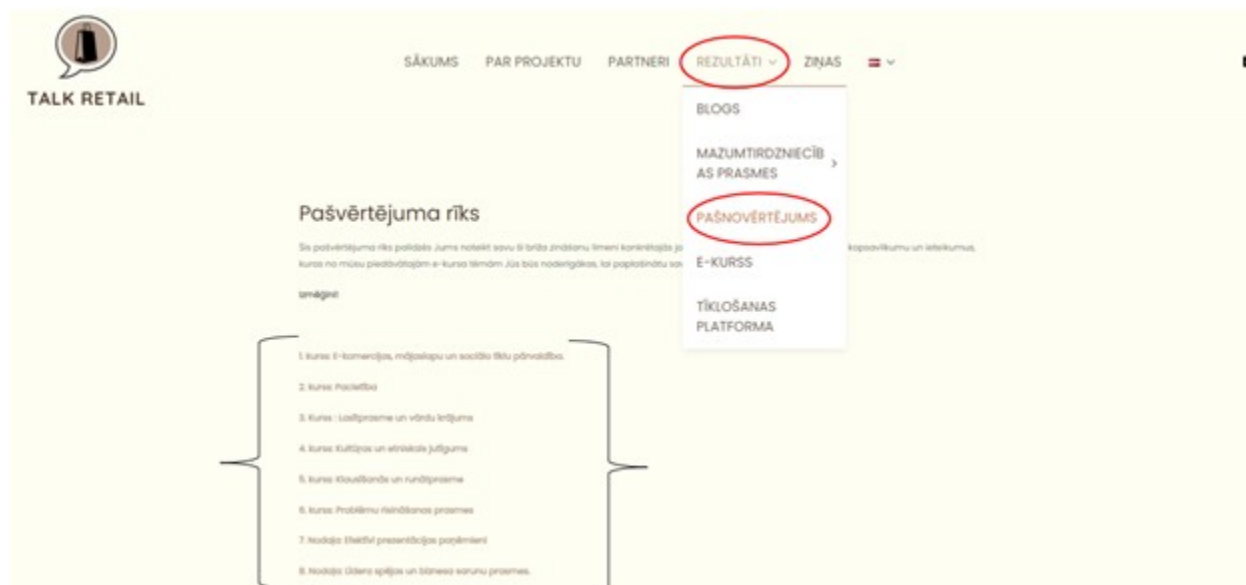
TALK RETAIL

SĀKUMS PAR PROJEKTU PARTNERI REZULTĀTI ZIŅAS

BLOGS

MAZUMTIRDZNIECĪBAS PRASMES

PAŠNOVĒRTĒJUMS

E-KURSS

TĪKLOŠANAS PLATFORMA

Pašvērtējuma rīks

Šis pašvērtējuma rīks palīdzēs Jums noteikt savu šī brīža zināšanu līmeni konkrētajās jo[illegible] kopsavilkumu un ieteikumus, kuras no mūsu piedāvātajām e-kursa tēmām Jūs būs noderīgākas, lai paplašinātu sav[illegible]

Izvēlgiet:

1. kurss: E-komercijas, mājaslapu un sociālo tīklu pārvaldība.

2. kurss: Pacietība

3. Kurss : Lasītprasme un vārdu krājums

4. kurss: Kultūras un etniskais jutīgums

5. kurss: Klausīšanās un runātprasme

6. kurss: Problēmu risināšanas prasmes

7. Nodaļa: Efektīvi prezentācijas paņēmieni

8. Nodaļa: Līdera spējas un biznesa sarunu prasmes.